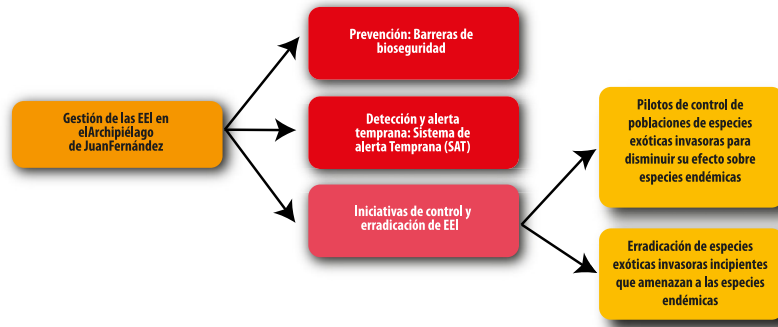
Gestión de las EEI en elArchipiélago de JuanFernández

Prevención: Barreras de bioseguridad

Detección y alerta temprana: Sistema de alerta Temprana (SAT)

Iniciativas de control y erradicación de EEI

Pilotos de control de poblaciones de especies exóticas invasoras para disminuir su efecto sobre especies endémicas

Erradicación de especies exóticas invasoras incipientes que amenazan a las especies endémicas